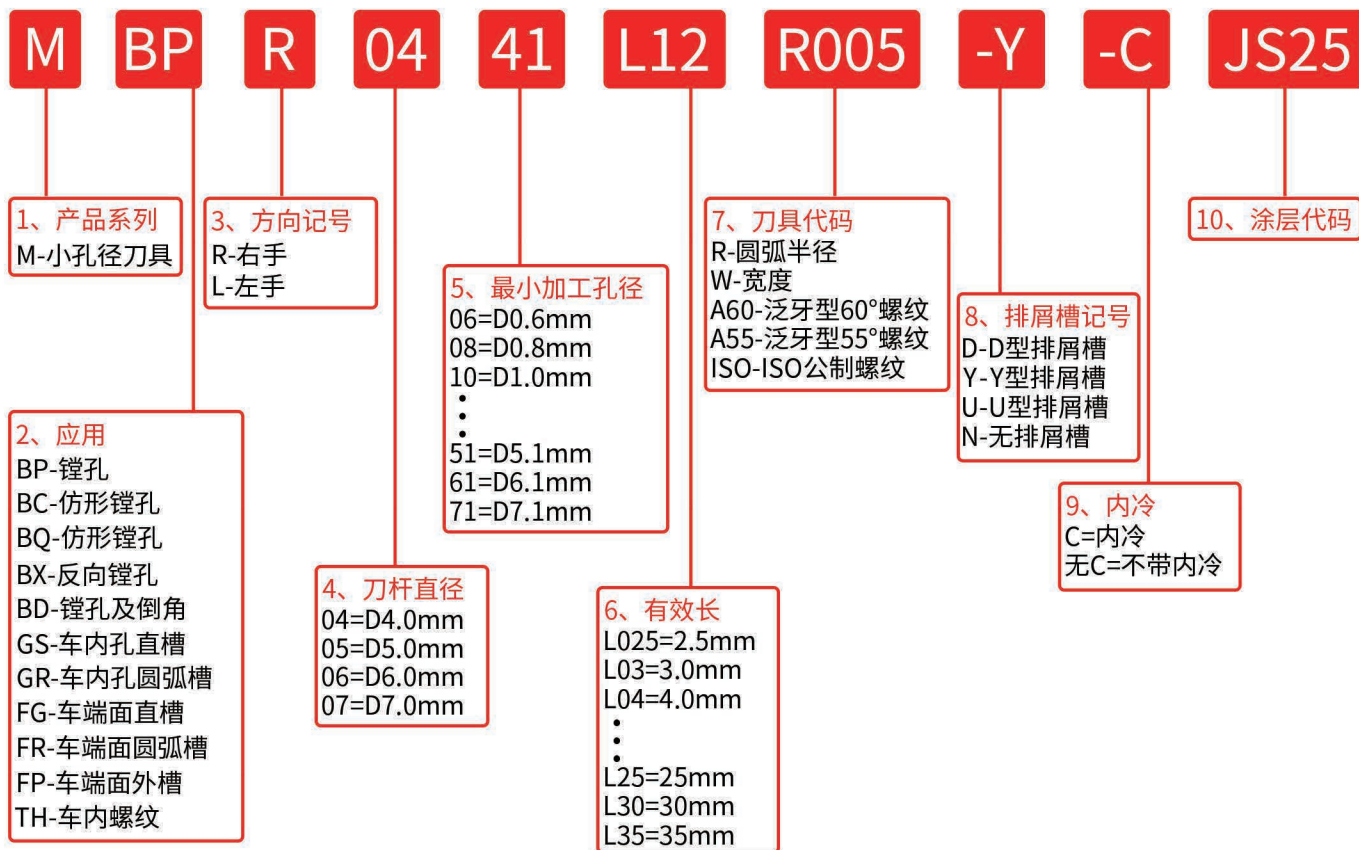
M BP R 04 41 L12 R005 -Y -C JS25

1、产品系列
M-小孔径刀具

3、方向记号
R-右手
L-左手

5、最小加工孔径
06=D0.6mm
08=D0.8mm
10=D1.0mm
⋮
51=D5.1mm
61=D6.1mm
71=D7.1mm

7、刀具代码
R-圆弧半径
W-宽度
A60-泛牙型60°螺纹
A55-泛牙型55°螺纹
ISO-ISO公制螺纹

10、涂层代码

8、排屑槽记号
D-D型排屑槽
Y-Y型排屑槽
U-U型排屑槽
N-无排屑槽

2、应用
BP-镗孔
BC-仿形镗孔
BQ-仿形镗孔
BX-反向镗孔
BD-镗孔及倒角
GS-车内孔直槽
GR-车内孔圆弧槽
FG-车端面直槽
FR-车端面圆弧槽
FP-车端面外槽
TH-车内螺纹

9、内冷
C=内冷
无C=不带内冷

4、刀杆直径
04=D4.0mm
05=D5.0mm
06=D6.0mm
07=D7.0mm

6、有效长
L025=2.5mm
L03=3.0mm
L04=4.0mm
⋮
L25=25mm
L30=30mm
L35=35mm